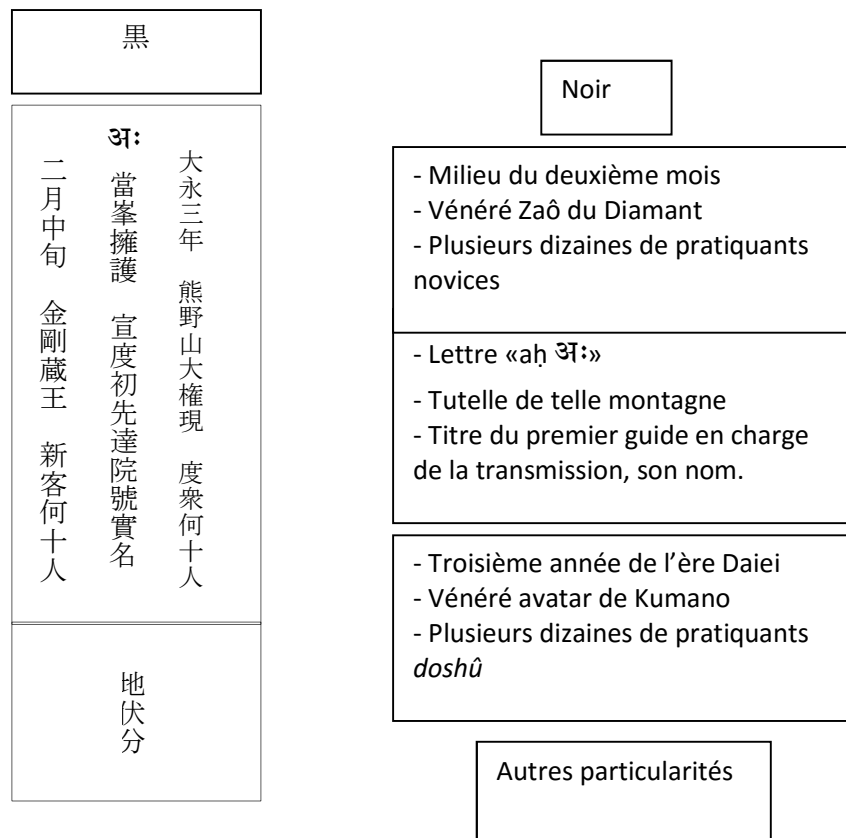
黒

अः

大永三年　熊野山大権現　度衆何十人

當峯擁護　宣度初先達院號實名

二月中旬　金剛蔵王　新客何十人

地伏分

Noir

- Milieu du deuxième mois
- Vénéré Zaô du Diamant
- Plusieurs dizaines de pratiquants novices

- Lettre «aḥ अः»
- Tutelle de telle montagne
- Titre du premier guide en charge de la transmission, son nom.

- Troisième année de l'ère Daiei
- Vénéré avatar de Kumano
- Plusieurs dizaines de pratiquants *doshû*

Autres particularités